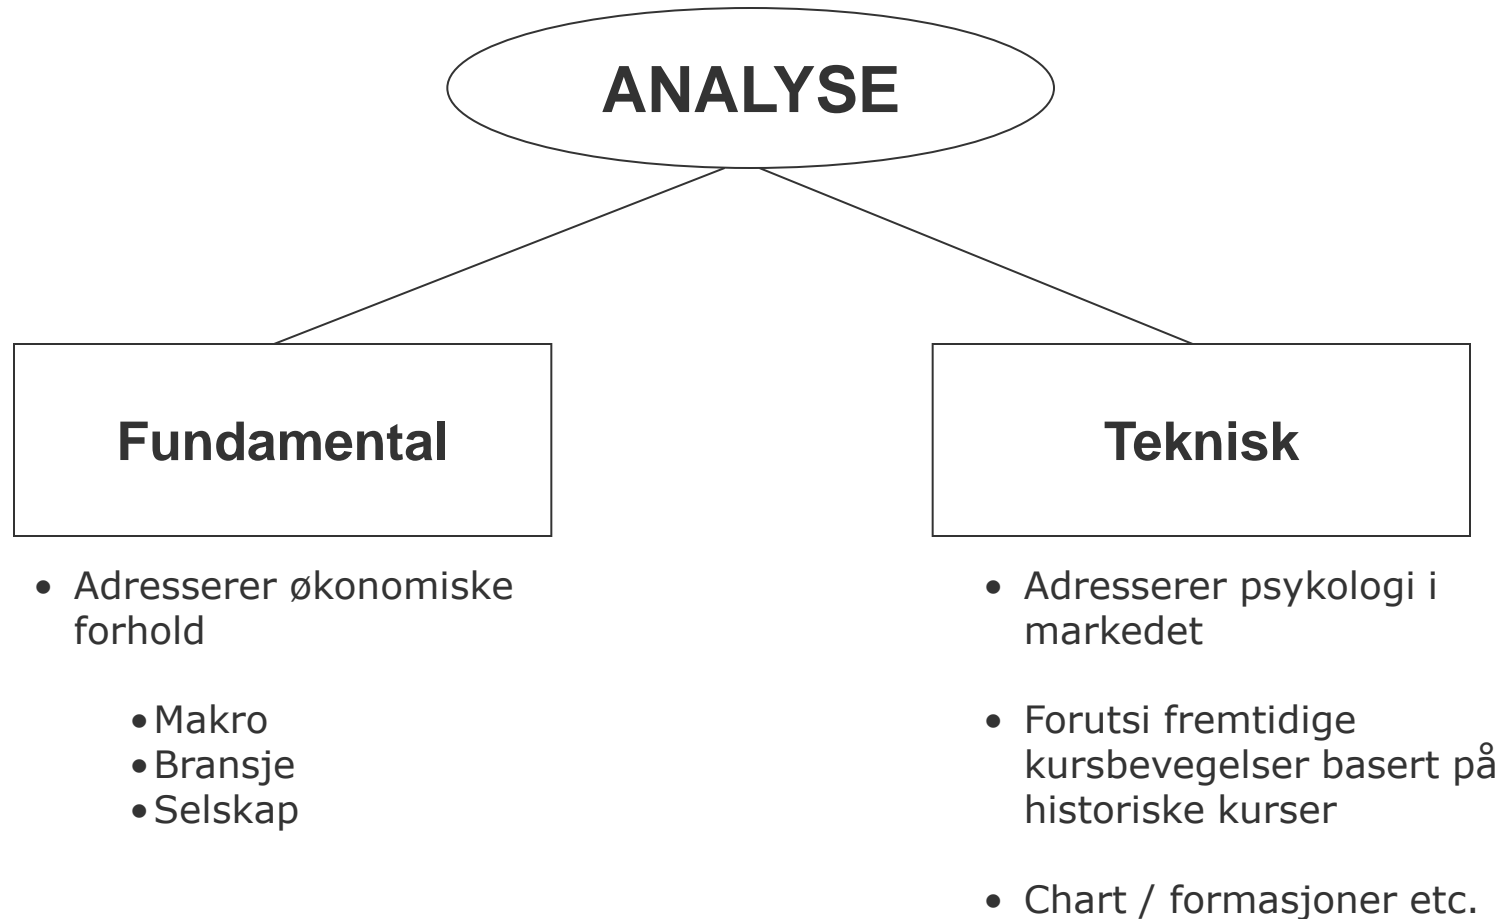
ANALYSE

Fundamental

- Adresserer økonomiske forhold

  - Makro
  - Bransje
  - Selskap

Teknisk

- Adresserer psykologi i markedet

- Forutsi fremtidige kursbevegelser basert på historiske kurser

- Chart / formasjoner etc.